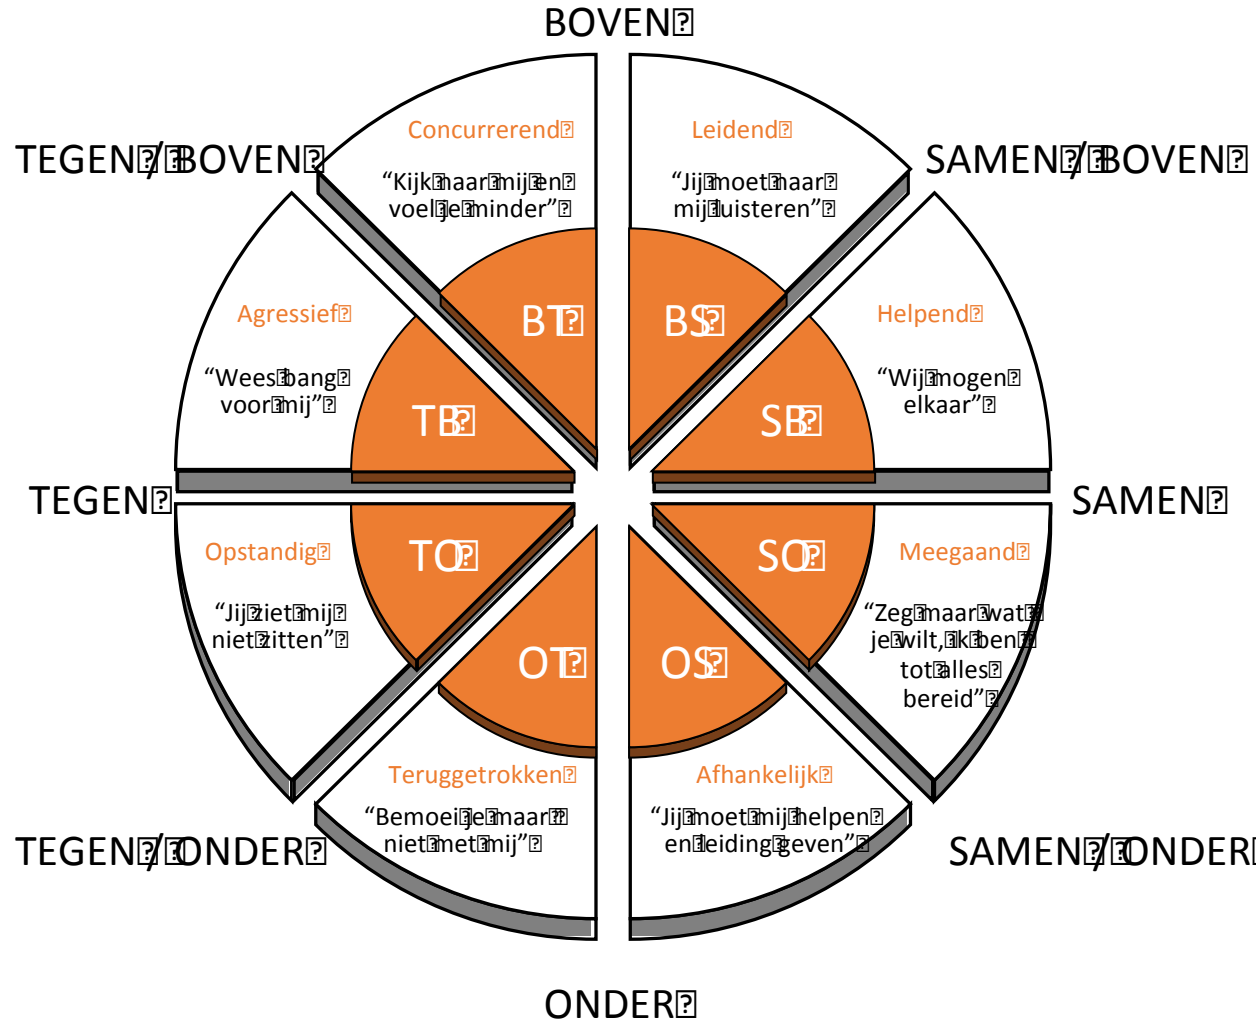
BOVEN

TEGEN / BOVEN

SAMEN / BOVEN

Concurrerend

"Kijk maar mij en voel je minder"

Leidend

"Jij moet naar mij luisteren"

BT

BS

Agressief

"Wees bang voor mij"

Helpend

"Wij mogen elkaar"

TB

SB

TEGEN

SAMEN

Opstandig

"Jij ziet mij niet zitten"

TO

SO

Meegaand

"Zeg maar wat je wilt, ik ben tot alles bereid"

OT

OS

Teruggetrokken

"Bemoei je maar niet met mij"

Afhankelijk

"Jij moet mij helpen en leiding geven"

TEGEN / ONDER

SAMEN / ONDER

ONDER